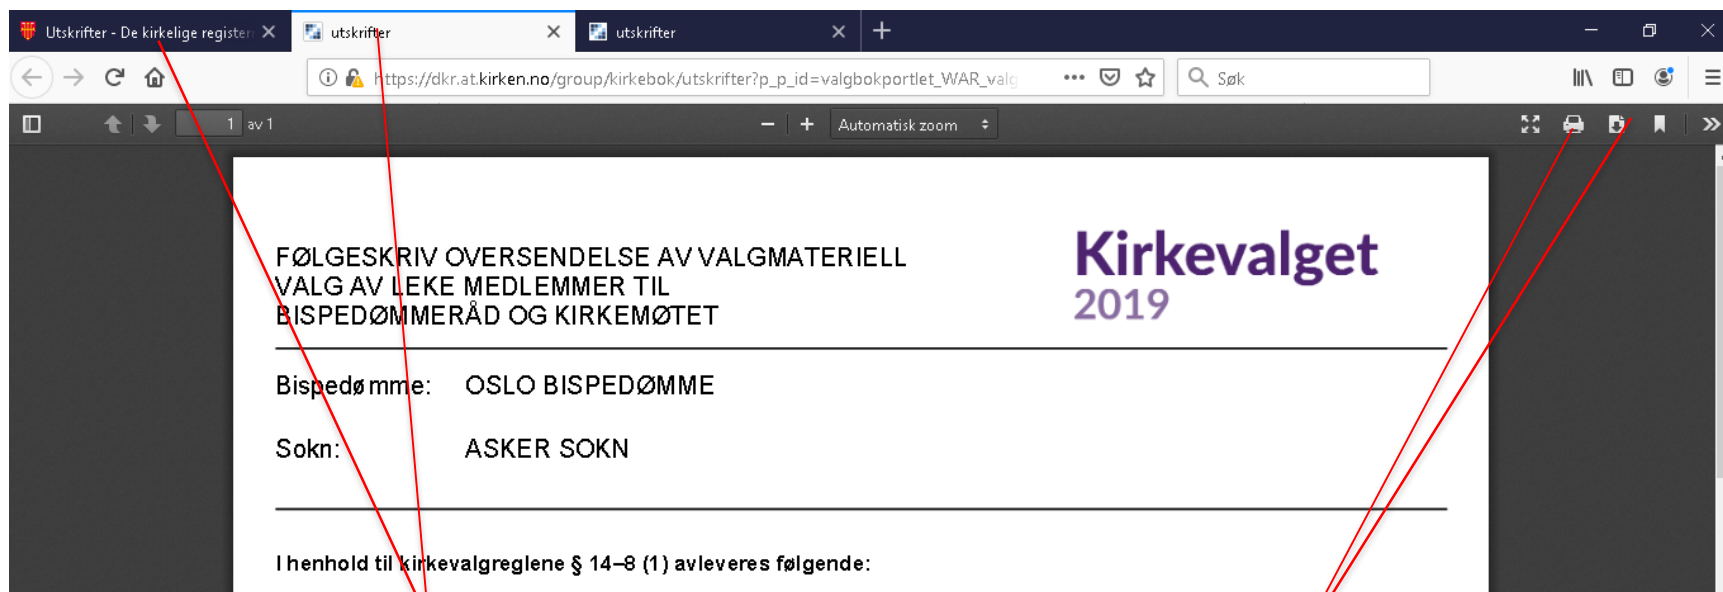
Utskrifter - De kirkelige register
utskrifter
utskrifter

https://dkr.at.kirken.no/group/kirkebok/utskrifter?p_p_id=valgbokportlet_WAR_valg
Søk

1 av 1
Automatisk zoom

FØLGESKRIV OVERSENDELSE AV VALGMATERIELL
VALG AV LEKE MEDLEMMER TIL
BISPEDØMMERÅD OG KIRKEMØTET

Kirkevalget
2019

Bispedømme: OSLO BISPEDØMME

Sokn: ASKER SOKN

I henhold til kirkevalgreglene § 14–8 (1) avleveres følgende: